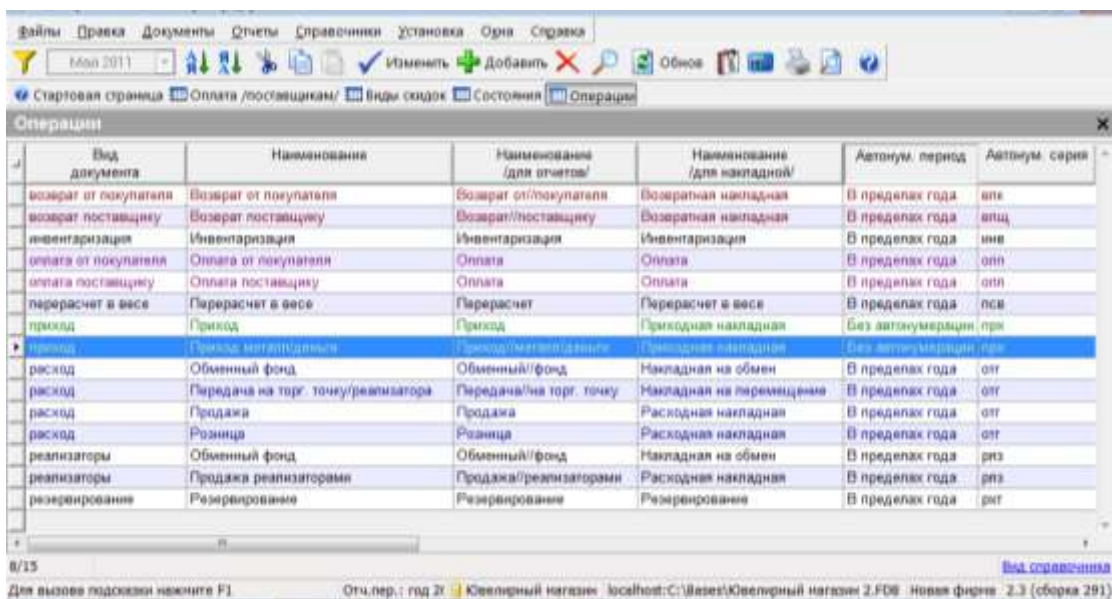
Файлы Правка Документы Отчеты Справочники Установка Окна Справка

Май 2011 Изменить Добавить Обнов

Стартовая страница Оплата /поставщикам/ Виды скидок Состояния Операции

Операции

| Вид документа | Наименование | Наименование /для отчетов/ | Наименование /для накладной/ | Автонум. период | Автонум. серия |
|---|---|---|---|---|---|
| возврат от покупателя | Возврат от покупателя | Возврат от//покупателя | Возвратная накладная | В пределах года | впк |
| возврат поставщику | Возврат поставщику | Возврат//поставщику | Возвратная накладная | В пределах года | впщ |
| инвентаризация | Инвентаризация | Инвентаризация | Инвентаризация | В пределах года | инв |
| оплата от покупателя | Оплата от покупателя | Оплата | Оплата | В пределах года | опл |
| оплата поставщику | Оплата поставщику | Оплата | Оплата | В пределах года | опл |
| перерасчет в весе | Перерасчет в весе | Перерасчет | Перерасчет в весе | В пределах года | псв |
| приход | Приход | Приход | Приходная накладная | Без автонумерации | прх |
| приход | Приход металл/деньги | Приход//металл/деньги | Приходная накладная | Без автонумерации | прх |
| расход | Обменный фонд | Обменный//фонд | Накладная на обмен | В пределах года | отг |
| расход | Передача на торг. точку/реализатора | Передача//на торг. точку | Накладная на перемещение | В пределах года | отг |
| расход | Продажа | Продажа | Расходная накладная | В пределах года | отг |
| расход | Розница | Розница | Расходная накладная | В пределах года | отг |
| реализаторы | Обменный фонд | Обменный//фонд | Накладная на обмен | В пределах года | рлз |
| реализаторы | Продажа реализаторами | Продажа//реализаторами | Расходная накладная | В пределах года | рлз |
| резервирование | Резервирование | Резервирование | Резервирование | В пределах года | рзг |

8/15 Вид справочника

Для вызова подсказки нажмите F1 Отч.пер.: год 2( Ювелирный магазин localhost:C:\Bases\Ювелирный магазин 2.FDB Новая фирма 2.3 (сборка 291)